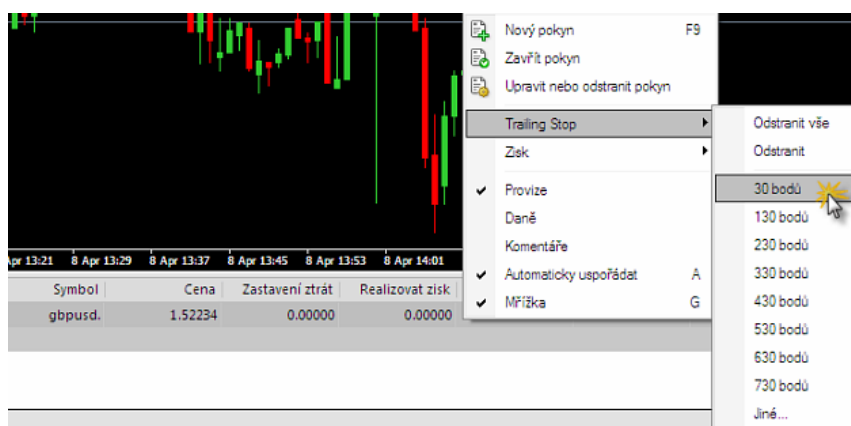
Apr 13:21 8 Apr 13:29 8 Apr 13:37 8 Apr 13:45 8 Apr 13:53 8 Apr 14:01

| Symbol | Cena | Zastavení ztrát | Realizovat zisk |
|---|---|---|---|
| gbpusd. | 1.52234 | 0.00000 | 0.00000 |

Nový pokyn F9
Zavřít pokyn
Upravit nebo odstranit pokyn
Trailing Stop
Zisk
Provize
Daně
Komentáře
Automaticky uspořádat A
Mřížka G

Odstranit vše
Odstranit
30 bodů
130 bodů
230 bodů
330 bodů
430 bodů
530 bodů
630 bodů
730 bodů
Jiné...